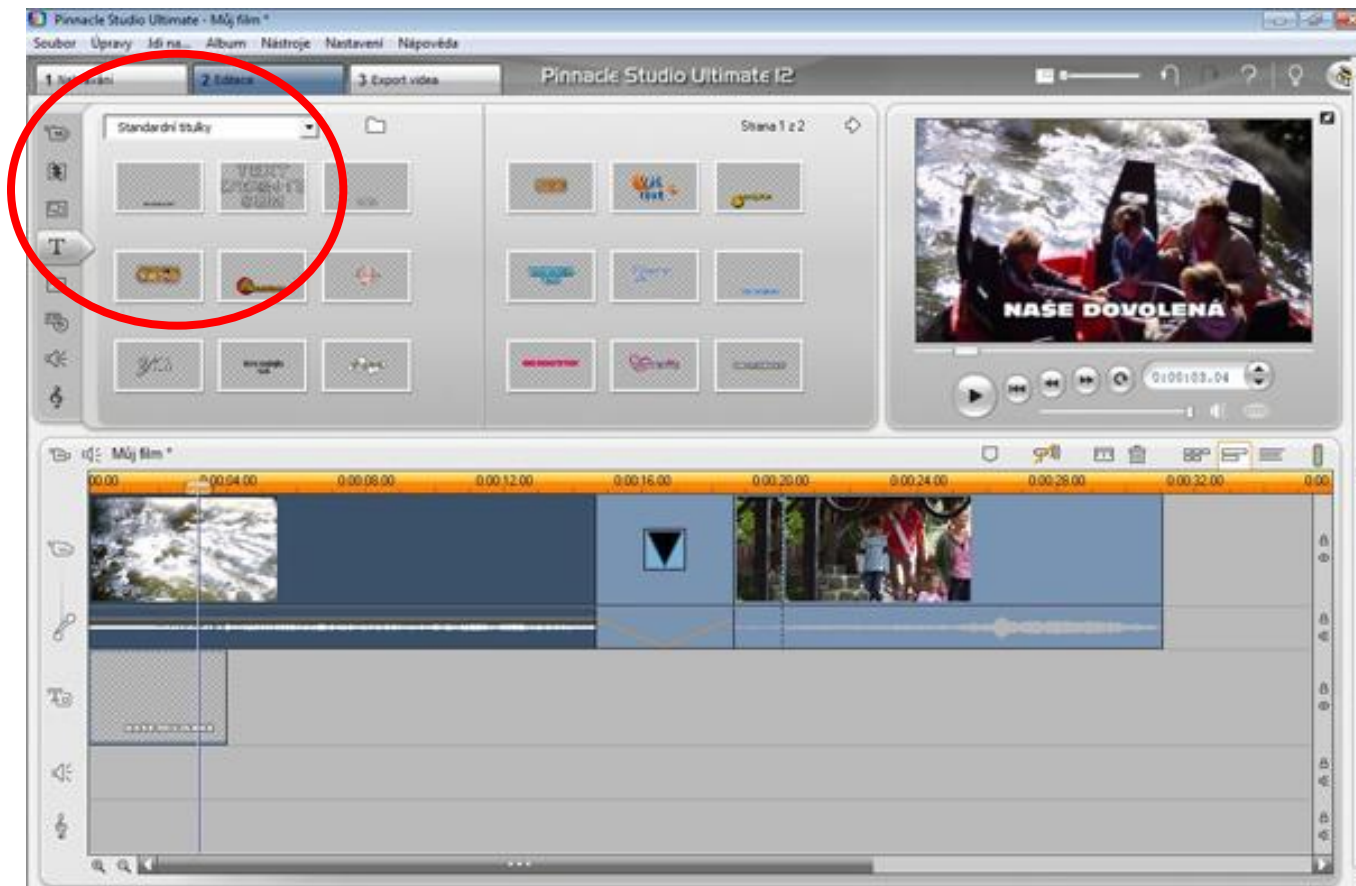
Pinnacle Studio Ultimate - Můj film *

Soubor Úpravy Jdi na... Album Nástroje Nastavení Nápověda

1 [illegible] 2 Editace 3 Export videa

Pinnacle Studio Ultimate 12

Standardní titulky

Strana 1 z 2

NAŠE DOVOLENÁ

0:00:03.04

Můj film *

00.00 0:00:04.00 0:00:08.00 0:00:12.00 0:00:16.00 0:00:20.00 0:00:24.00 0:00:28.00 0:00:32.00 0:00